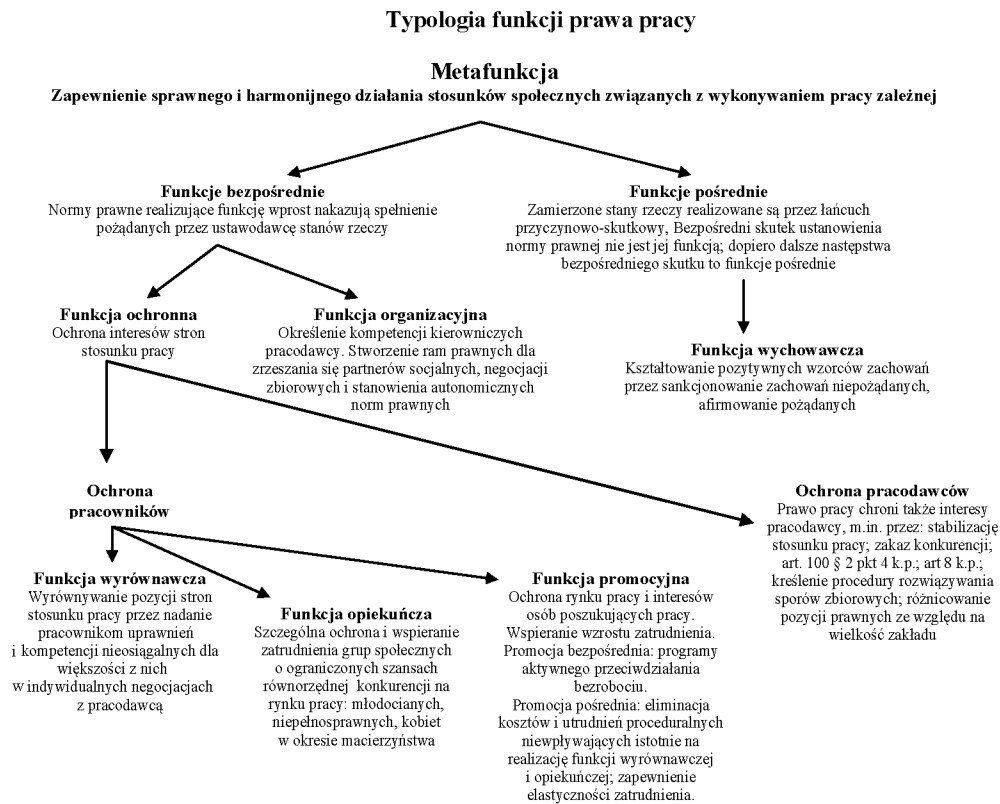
Typologia funkcji prawa pracy

Metafunkcja
Zapewnienie sprawnego i harmonijnego działania stosunków społecznych związanych z wykonywaniem pracy zależnej

Funkcje bezpośrednie
Normy prawne realizujące funkcję wprost nakazują spełnienie pożądanych przez ustawodawcę stanów rzeczy

Funkcje pośrednie
Zamierzone stany rzeczy realizowane są przez łańcuch przyczynowo-skutkowy, Bezpośredni skutek ustanowienia normy prawnej nie jest jej funkcją; dopiero dalsze następstwa bezpośredniego skutku to funkcje pośrednie

Funkcja ochronna
Ochrona interesów stron stosunku pracy

Funkcja organizacyjna
Określenie kompetencji kierowniczych pracodawcy. Stworzenie ram prawnych dla zrzeszania się partnerów socjalnych, negocjacji zbiorowych i stanowienia autonomicznych norm prawnych

Funkcja wychowawcza
Kształtowanie pozytywnych wzorców zachowań przez sankcjonowanie zachowań niepożądanych, afirmowanie pożądanych

Ochrona pracowników

Ochrona pracodawców
Prawo pracy chroni także interesy pracodawcy, m.in. przez: stabilizację stosunku pracy; zakaz konkurencji; art. 100 § 2 pkt 4 k.p.; art 8 k.p.; kreślenie procedury rozwiązywania sporów zbiorowych; różnicowanie pozycji prawnych ze względu na wielkość zakładu

Funkcja wyrównawcza
Wyrównywanie pozycji stron stosunku pracy przez nadanie pracownikom uprawnień i kompetencji nieosiągalnych dla większości z nich w indywidualnych negocjacjach z pracodawcą

Funkcja opiekuńcza
Szczególna ochrona i wspieranie zatrudnienia grup społecznych o ograniczonych szansach równorzędnej konkurencji na rynku pracy: młodocianych, niepełnosprawnych, kobiet w okresie macierzyństwa

Funkcja promocyjna
Ochrona rynku pracy i interesów osób poszukujących pracy. Wspieranie wzrostu zatrudnienia.
Promocja bezpośrednia: programy aktywnego przeciwdziałania bezrobociu.
Promocja pośrednia: eliminacja kosztów i utrudnień proceduralnych niewpływających istotnie na realizację funkcji wyrównawczej i opiekuńczej; zapewnienie elastyczności zatrudnienia.